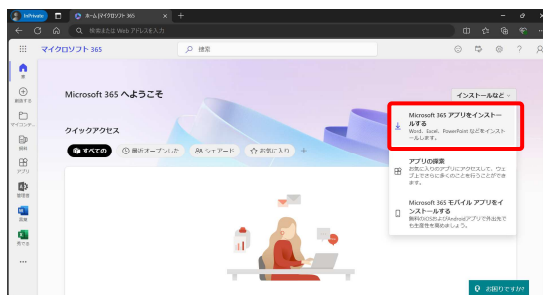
InPrivate
ホーム | マイクロソフト 365
検索または Web アドレスを入力
マイクロソフト 365
検索
ホーム
作成する
マイ コンテンツ
資料
アプリ
管理者
Word
Excel
Microsoft 365 へようこそ
インストールなど
Microsoft 365 アプリをインストールする
Word、Excel、PowerPoint などをインストールします。
アプリの探索
お気に入りのアプリにアクセスして、ウェブ上でさらに多くのことを行うことができます。
Microsoft 365 モバイル アプリをインストールする
無料のiOSおよびAndroidアプリで外出先でも生産性を高めましょう。
クイックアクセス
すべて
最近開いたもの
シェアード
お気に入り
お困りですか?